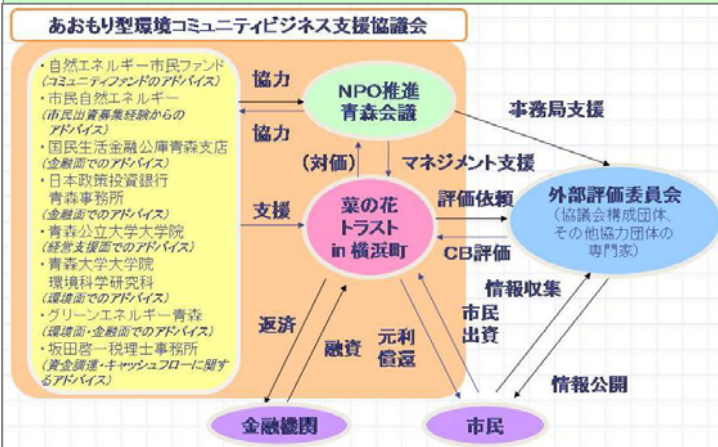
あおもり型環境コミュニティビジネス支援協議会

・自然エネルギー市民ファンド
（コミュニティファンドのアドバイス）
・市民自然エネルギー
（市民出資募集経験からのアドバイス）
・国民生活金融公庫青森支店
（金融面でのアドバイス）
・日本政策投資銀行
青森事務所
（金融面でのアドバイス）
・青森公立大学大学院
（経営支援面でのアドバイス）
・青森大学大学院
環境科学研究科
（環境面でのアドバイス）
・グリーンエネルギー青森
（環境面・金融面でのアドバイス）
・坂田啓一税理士事務所
（資金調達・キャッシュフローに関するアドバイス）

協力
協力
支援

NPO推進
青森会議

（対価）
マネジメント支援

事務局支援

菜の花
トラスト
in 横浜町

評価依頼
CB評価

外部評価委員会
（協議会構成団体、
その他協力団体の
専門家）

情報収集
市民
出資
情報公開

返済
融資
元利
償還

金融機関
市民